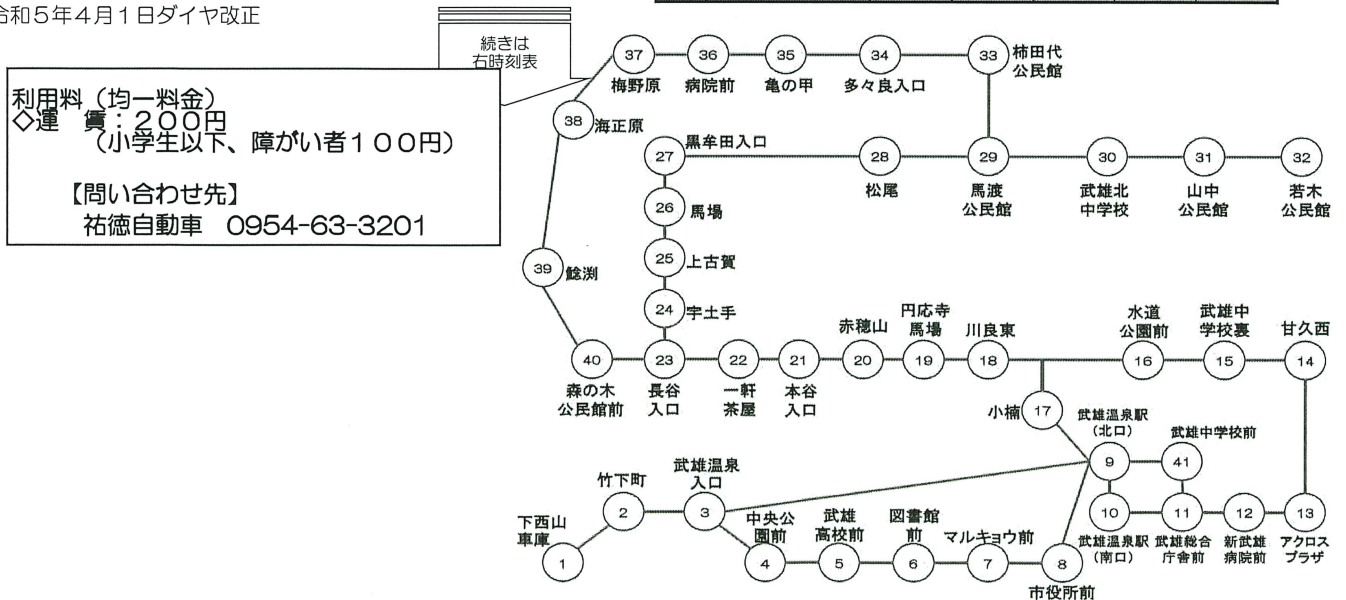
令和5年4月1日ダイヤ改正

続きは右時刻表

利用料（均一料金）
◇運　賃：２００円
（小学生以下、障がい者１００円）

【問い合わせ先】
祐徳自動車　0954-63-3201

37 梅野原
36 病院前
35 亀の甲
34 多々良入口
33 柿田代公民館
38 海正原
27 黒牟田入口
28 松尾
29 馬渡公民館
30 武雄北中学校
31 山中公民館
32 若木公民館
26 馬場
25 上古賀
39 鯰渕
24 宇土手
40 森の木公民館前
23 長谷入口
22 一軒茶屋
21 本谷入口
20 赤穂山
19 円応寺馬場
18 川良東
16 水道公園前
15 武雄中学校裏
14 甘久西
17 小楠
武雄温泉駅（北口）
9
41 武雄中学校前
1 下西山車庫
2 竹下町
3 武雄温泉入口
4 中央公園前
5 武雄高校前
6 図書館前
7 マルキョウ前
8 市役所前
10 武雄温泉駅（南口）
11 武雄総合庁舎前
12 新武雄病院前
13 アクロスプラザ